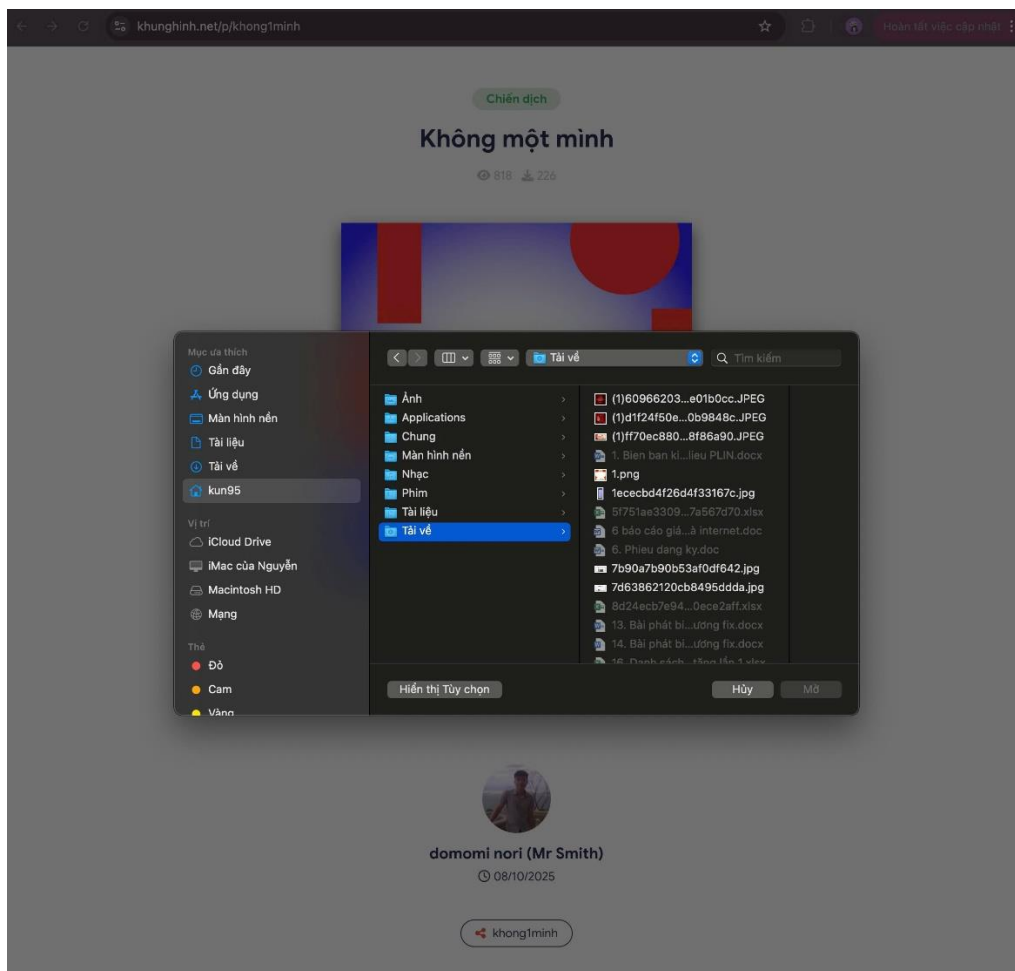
khunghinh.net/p/khong1minh

Hoàn tất việc cập nhật

Chiến dịch

Không một mình

818 226

Mục ưa thích
Gần đây
Ứng dụng
Màn hình nền
Tài liệu
Tải về
kun95

Vị trí
iCloud Drive
iMac của Nguyễn
Macintosh HD
Mạng

Thẻ
Đỏ
Cam
Vàng

Tải về
Tìm kiếm

Ảnh
Applications
Chung
Màn hình nền
Nhạc
Phim
Tài liệu
Tải về

(1)60966203...e01b0cc.JPEG
(1)d1f24f50e...0b9848c.JPEG
(1)ff70ec880...8f86a90.JPEG
1. Bien ban ki...lieu PLIN.docx
1.png
1ececbd4f26d4f33167c.jpg
5f751ae3309...7a567d70.xlsx
6 báo cáo giá...à internet.doc
6. Phieu dang ky.doc
7b90a7b90b53af0df642.jpg
7d63862120cb8495ddda.jpg
8d24ecb7e94...0ece2aff.xlsx
13. Bài phát bi...ương fix.docx
14. Bài phát bi...ương fix.docx
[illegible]

Hiển thị Tùy chọn
Hủy
Mở

domomi nori (Mr Smith)
08/10/2025

khong1minh